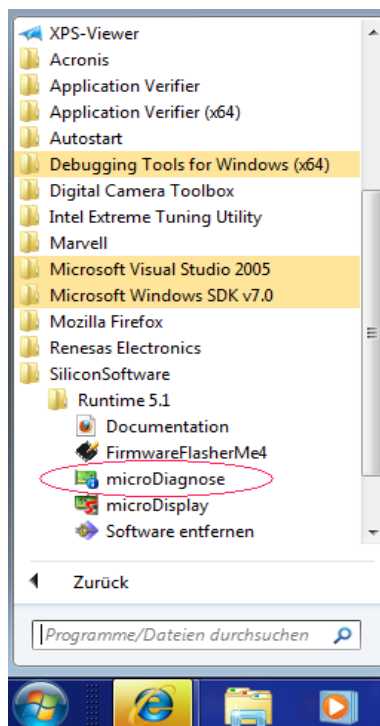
XPS-Viewer
Acronis
Application Verifier
Application Verifier (x64)
Autostart
Debugging Tools for Windows (x64)
Digital Camera Toolbox
Intel Extreme Tuning Utility
Marvell
Microsoft Visual Studio 2005
Microsoft Windows SDK v7.0
Mozilla Firefox
Renesas Electronics
SiliconSoftware
Runtime 5.1
Documentation
FirmwareFlasherMe4
microDiagnose
microDisplay
Software entfernen

Zurück

Programme/Dateien durchsuchen